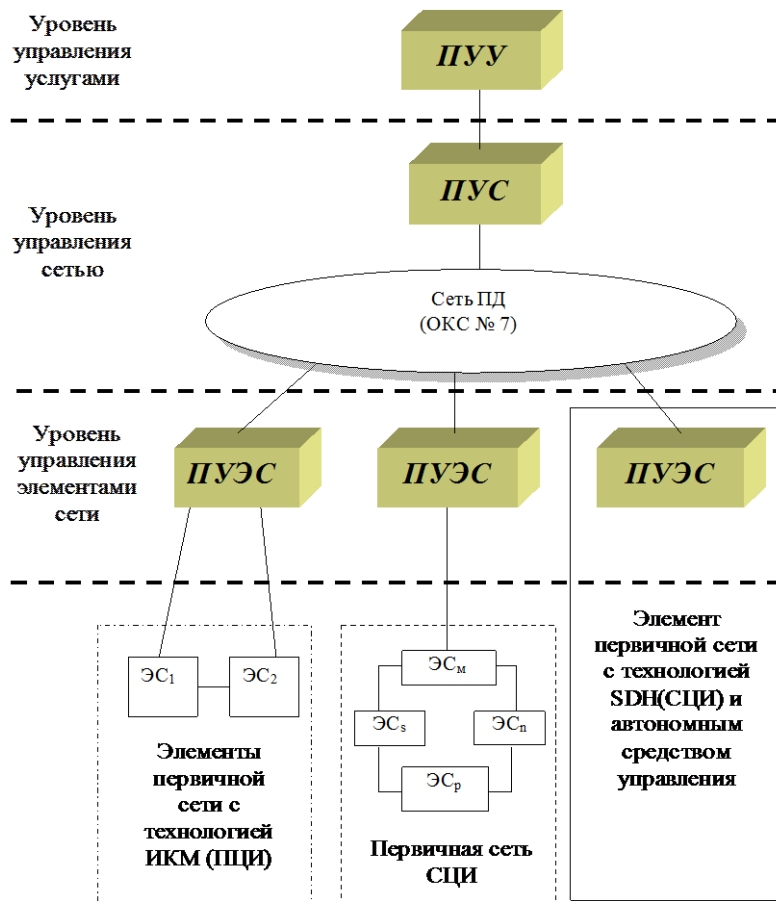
Уровень управления услугами

ПУУ

ПУС

Уровень управления сетью

Сеть ПД (ОКС № 7)

Уровень управления элементами сети

ПУЭС

ПУЭС

ПУЭС

Элемент первичной сети с технологией SDH(СЦИ) и автономным средством управления

ЭС$_1$

ЭС$_2$

Элементы первичной сети с технологией ИКМ (ПЦИ)

ЭС$_м$

ЭС$_s$

ЭС$_n$

ЭС$_p$

Первичная сеть СЦИ